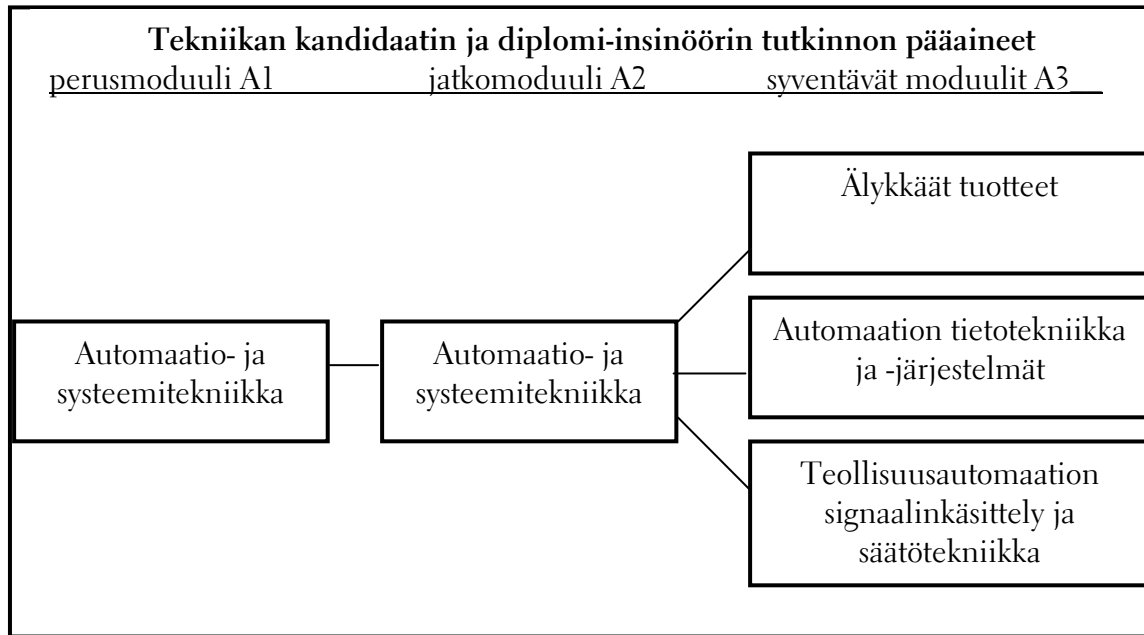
**Tekniikan kandidaatin ja diplomi-insinöörin tutkinnon pääaineet**
perusmoduuli A1 jatkomoduuli A2 syventävät moduulit A3

Älykkäät tuotteet

Automaatio- ja systeemitekniikka

Automaatio- ja systeemitekniikka

Automaation tietotekniikka ja -järjestelmät

Teollisuusautomaation signaalinkäsittely ja säätötekniikka